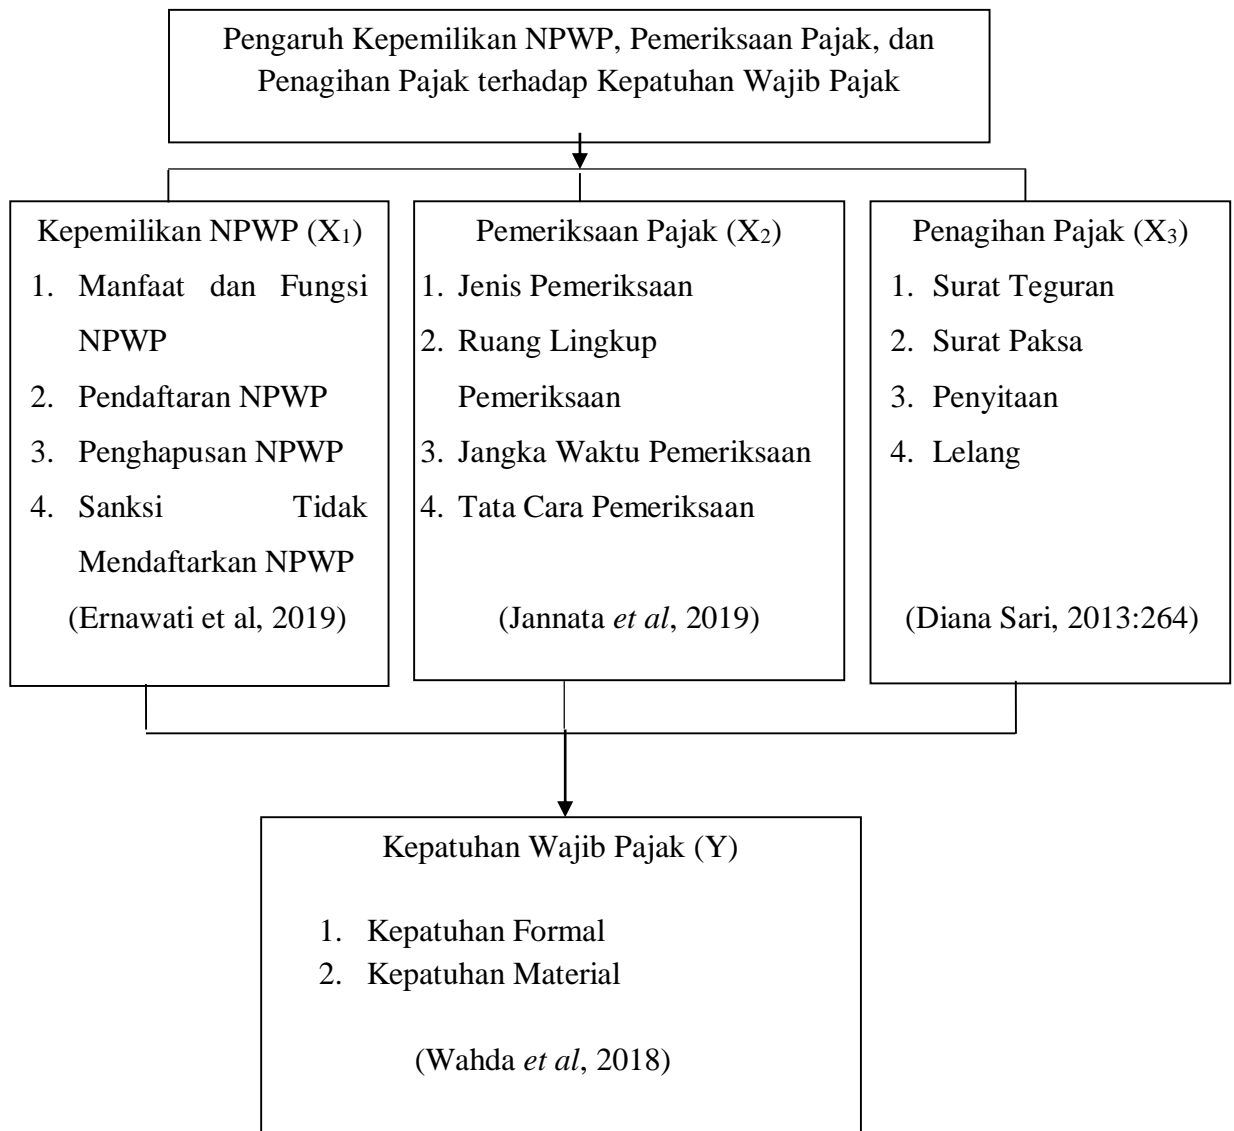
Pengaruh Kepemilikan NPWP, Pemeriksaan Pajak, dan Penagihan Pajak terhadap Kepatuhan Wajib Pajak

Kepemilikan NPWP ($X_1$)
1. Manfaat dan Fungsi NPWP
2. Pendaftaran NPWP
3. Penghapusan NPWP
4. Sanksi Tidak Mendaftarkan NPWP
(Ernawati et al, 2019)

Pemeriksaan Pajak ($X_2$)
1. Jenis Pemeriksaan
2. Ruang Lingkup Pemeriksaan
3. Jangka Waktu Pemeriksaan
4. Tata Cara Pemeriksaan
(Jannata et al, 2019)

Penagihan Pajak ($X_3$)
1. Surat Teguran
2. Surat Paksa
3. Penyitaan
4. Lelang
(Diana Sari, 2013:264)

Kepatuhan Wajib Pajak (Y)
1. Kepatuhan Formal
2. Kepatuhan Material
(Wahda et al, 2018)